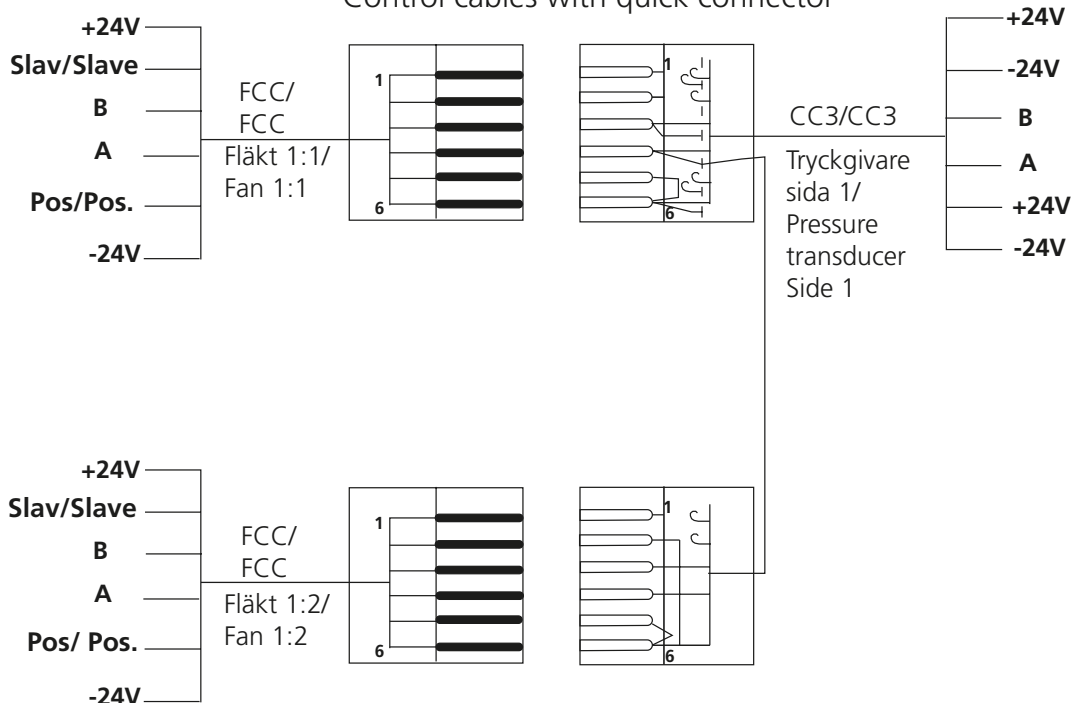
Control cables with quick connector

+24V
Slav/Slave
B
A
Pos/Pos.
-24V

FCC/
FCC
Fläkt 1:1/
Fan 1:1

1
6

1
6

CC3/CC3
Tryckgivare sida 1/
Pressure transducer
Side 1

+24V
-24V
B
A
+24V
-24V

+24V
Slav/Slave
B
A
Pos/ Pos.
-24V

FCC/
FCC
Fläkt 1:2/
Fan 1:2

1
6

1
6